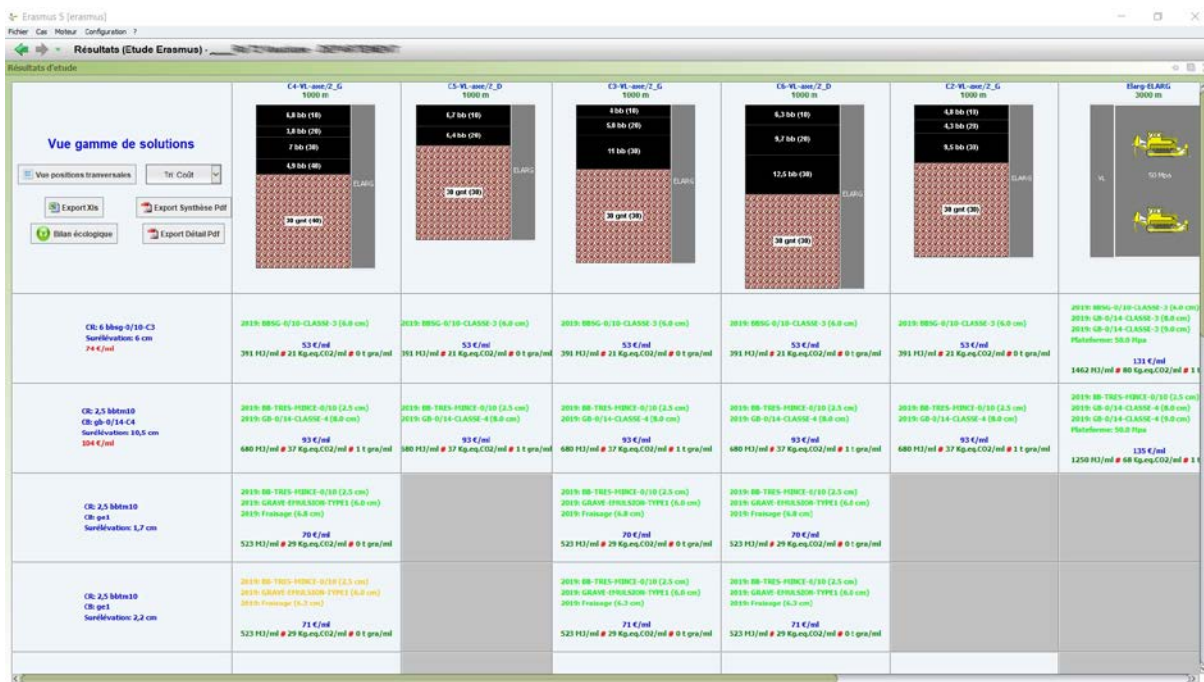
Erasmus 5 [erasmus]
Fichier Cas Moteur Configuration ?
Résultats (Etude Erasmus) - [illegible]
Résultats d'etude

Vue gamme de solutions
Vue positions transversales
Tri Coût
Export Xls
Export Synthèse Pdf
Bilan écologique
Export Détail Pdf

| | C4-VL-axe/2_G 1000 m | C5-VL-axe/2_D 1000 m | C3-VL-axe/2_G 1000 m | C6-VL-axe/2_D 1000 m | C2-VL-axe/2_G 1000 m | Elarg-ELARG 3000 m |
|---|---|---|---|---|---|---|
| | 6,8 bb (10) 3,8 bb (20) 7 bb (30) 4,9 bb (40) 30 gnt (40) ELARG | 6,7 bb (10) 6,4 bb (20) 30 gnt (30) ELARG | 4 bb (10) 5,8 bb (20) 11 bb (30) 30 gnt (30) ELARG | 6,3 bb (10) 9,7 bb (20) 12,6 bb (30) 30 gnt (30) ELARG | 4,8 bb (10) 4,3 bb (20) 9,5 bb (30) 30 gnt (30) ELARG | VL 50 Mpa |
| CR: 6 bbsg-0/10-C3 Surélévation: 6 cm 74 €/ml | 2019: BBSG-0/10-CLASSE-3 (6.0 cm) 53 €/ml 391 MJ/ml # 21 Kg.eq.CO2/ml # 0 t gra/ml | 2019: BBSG-0/10-CLASSE-3 (6.0 cm) 53 €/ml 391 MJ/ml # 21 Kg.eq.CO2/ml # 0 t gra/ml | 2019: BBSG-0/10-CLASSE-3 (6.0 cm) 53 €/ml 391 MJ/ml # 21 Kg.eq.CO2/ml # 0 t gra/ml | 2019: BBSG-0/10-CLASSE-3 (6.0 cm) 53 €/ml 391 MJ/ml # 21 Kg.eq.CO2/ml # 0 t gra/ml | 2019: BBSG-0/10-CLASSE-3 (6.0 cm) 53 €/ml 391 MJ/ml # 21 Kg.eq.CO2/ml # 0 t gra/ml | 2019: BBSG-0/10-CLASSE-3 (6.0 cm) 2019: GB-0/14-CLASSE-3 (8.0 cm) 2019: GB-0/14-CLASSE-3 (9.0 cm) Plateforme: 50.0 Mpa 131 €/ml 1462 MJ/ml # 80 Kg.eq.CO2/ml # 1 t |
| CR: 2,5 bbtm10 CB: gb-0/14-C4 Surélévation: 10,5 cm 104 €/ml | 2019: BB-TRES-MINCE-0/10 (2.5 cm) 2019: GB-0/14-CLASSE-4 (8.0 cm) 93 €/ml 680 MJ/ml # 37 Kg.eq.CO2/ml # 1 t gra/ml | 2019: BB-TRES-MINCE-0/10 (2.5 cm) 2019: GB-0/14-CLASSE-4 (8.0 cm) 93 €/ml 680 MJ/ml # 37 Kg.eq.CO2/ml # 1 t gra/ml | 2019: BB-TRES-MINCE-0/10 (2.5 cm) 2019: GB-0/14-CLASSE-4 (8.0 cm) 93 €/ml 680 MJ/ml # 37 Kg.eq.CO2/ml # 1 t gra/ml | 2019: BB-TRES-MINCE-0/10 (2.5 cm) 2019: GB-0/14-CLASSE-4 (8.0 cm) 93 €/ml 680 MJ/ml # 37 Kg.eq.CO2/ml # 1 t gra/ml | 2019: BB-TRES-MINCE-0/10 (2.5 cm) 2019: GB-0/14-CLASSE-4 (8.0 cm) 93 €/ml 680 MJ/ml # 37 Kg.eq.CO2/ml # 1 t gra/ml | 2019: BB-TRES-MINCE-0/10 (2.5 cm) 2019: GB-0/14-CLASSE-4 (8.0 cm) 2019: GB-0/14-CLASSE-4 (9.0 cm) Plateforme: 50.0 Mpa 135 €/ml 1250 MJ/ml # 68 Kg.eq.CO2/ml # 1 t |
| CR: 2,5 bbtm10 CB: ge1 Surélévation: 1,7 cm | 2019: BB-TRES-MINCE-0/10 (2.5 cm) 2019: GRAVE-EMULSION-TYPE1 (6.0 cm) 2019: Fraisage (6.8 cm) 70 €/ml 523 MJ/ml # 29 Kg.eq.CO2/ml # 0 t gra/ml | | 2019: BB-TRES-MINCE-0/10 (2.5 cm) 2019: GRAVE-EMULSION-TYPE1 (6.0 cm) 2019: Fraisage (6.8 cm) 70 €/ml 523 MJ/ml # 29 Kg.eq.CO2/ml # 0 t gra/ml | 2019: BB-TRES-MINCE-0/10 (2.5 cm) 2019: GRAVE-EMULSION-TYPE1 (6.0 cm) 2019: Fraisage (6.8 cm) 70 €/ml 523 MJ/ml # 29 Kg.eq.CO2/ml # 0 t gra/ml | | |
| CR: 2,5 bbtm10 CB: ge1 Surélévation: 2,2 cm | 2019: BB-TRES-MINCE-0/10 (2.5 cm) 2019: GRAVE-EMULSION-TYPE1 (6.0 cm) 2019: Fraisage (6.3 cm) 71 €/ml 523 MJ/ml # 29 Kg.eq.CO2/ml # 0 t gra/ml | | 2019: BB-TRES-MINCE-0/10 (2.5 cm) 2019: GRAVE-EMULSION-TYPE1 (6.0 cm) 2019: Fraisage (6.3 cm) 71 €/ml 523 MJ/ml # 29 Kg.eq.CO2/ml # 0 t gra/ml | 2019: BB-TRES-MINCE-0/10 (2.5 cm) 2019: GRAVE-EMULSION-TYPE1 (6.0 cm) 2019: Fraisage (6.3 cm) 71 €/ml 523 MJ/ml # 29 Kg.eq.CO2/ml # 0 t gra/ml | | |